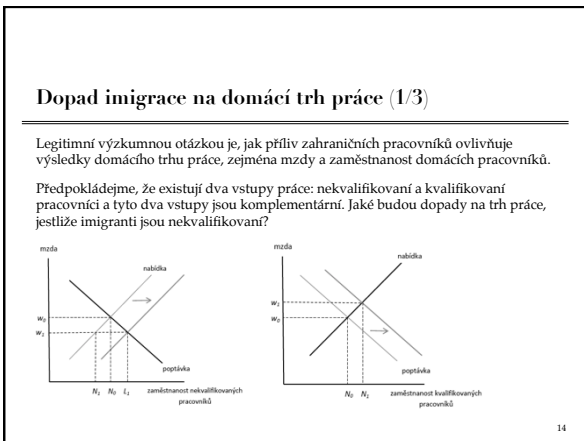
Dopad imigrace na domácí trh práce (1/3)

Legitimní výzkumnou otázkou je, jak příliv zahraničních pracovníků ovlivňuje výsledky domácího trhu práce, zejména mzdy a zaměstnanost domácích pracovníků.

Předpokládejme, že existují dva vstupy práce: nekvalifikovaní a kvalifikovaní pracovníci a tyto dva vstupy jsou komplementární. Jaké budou dopady na trh práce, jestliže imigranti jsou nekvalifikovaní?

mzda

nabídka

$w_0$

$w_1$

poptávka

$N_1$ $N_0$ $L_1$ zaměstnanost nekvalifikovaných pracovníků

mzda

nabídka

$w_1$

$w_0$

poptávka

$N_0$ $N_1$ zaměstnanost kvalifikovaných pracovníků

14